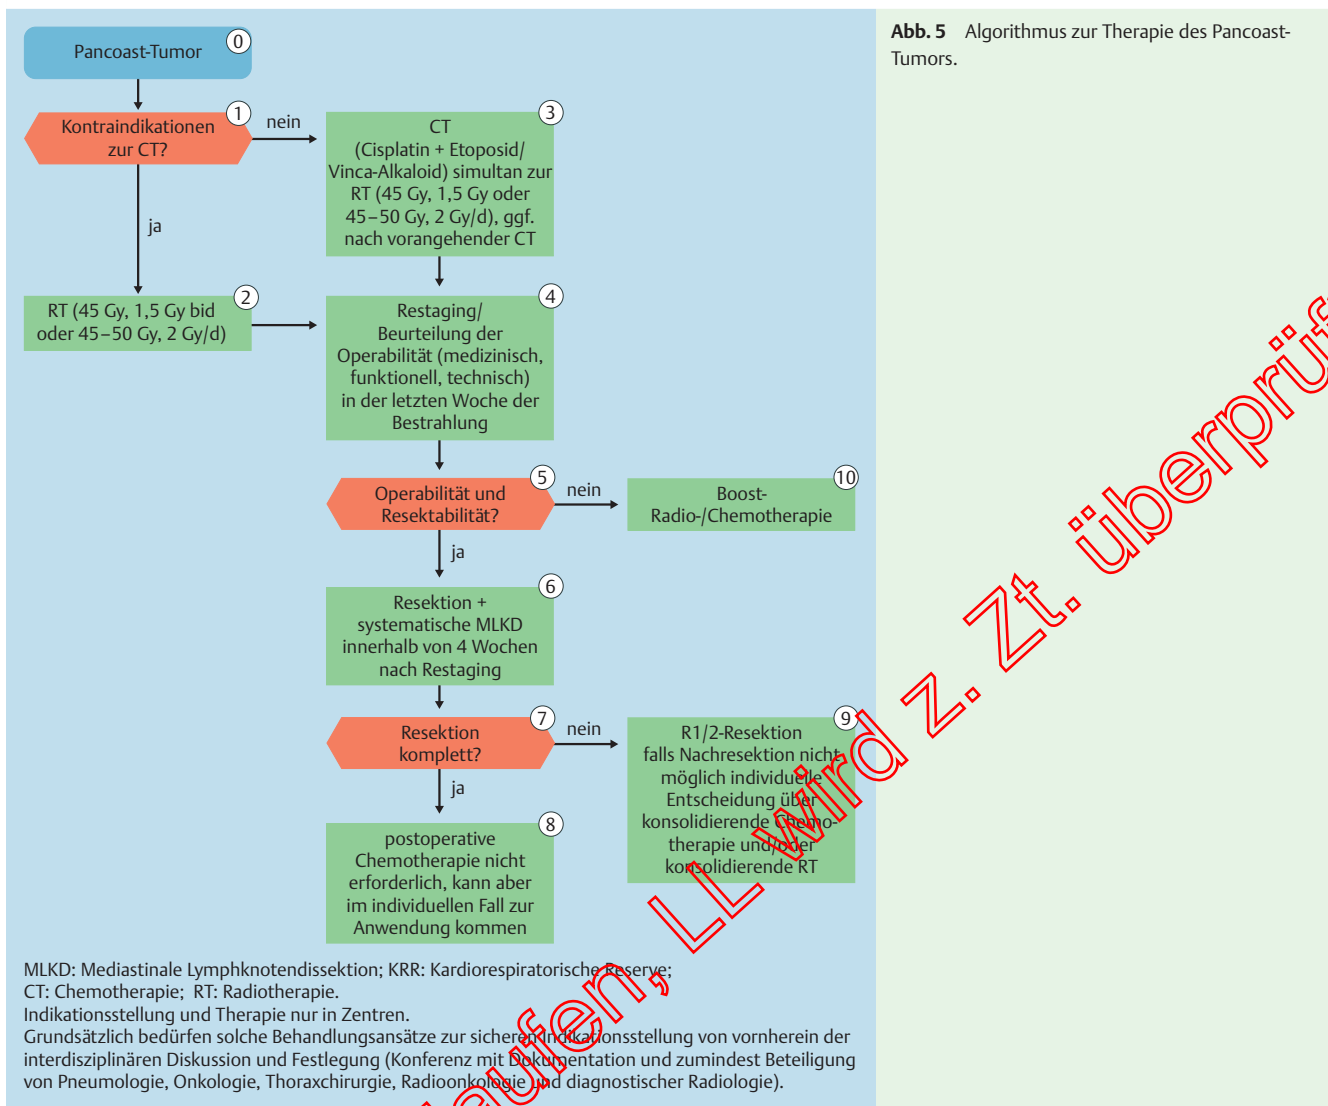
Pancoast-Tumor 0

Kontraindikationen zur CT? 1

nein

CT (Cisplatin + Etoposid/ Vinca-Alkaloid) simultan zur RT (45 Gy, 1,5 Gy oder 45–50 Gy, 2 Gy/d), ggf. nach vorangehender CT 3

ja

RT (45 Gy, 1,5 Gy bid oder 45–50 Gy, 2 Gy/d) 2

Restaging/ Beurteilung der Operabilität (medizinisch, funktionell, technisch) in der letzten Woche der Bestrahlung 4

Operabilität und Resektabilität? 5

nein

Boost-Radio-/Chemotherapie 10

ja

Resektion + systematische MLKD innerhalb von 4 Wochen nach Restaging 6

Resektion komplett? 7

nein

R1/2-Resektion falls Nachresektion nicht möglich individuelle Entscheidung über konsolidierende Chemotherapie und/oder konsolidierende RT 9

ja

postoperative Chemotherapie nicht erforderlich, kann aber im individuellen Fall zur Anwendung kommen 8

MLKD: Mediastinale Lymphknotendissektion; KRR: Kardiorespiratorische Reserve;
CT: Chemotherapie; RT: Radiotherapie.
Indikationsstellung und Therapie nur in Zentren.
Grundsätzlich bedürfen solche Behandlungsansätze zur sicheren Indikationsstellung von vornherein der interdisziplinären Diskussion und Festlegung (Konferenz mit Dokumentation und zumindest Beteiligung von Pneumologie, Onkologie, Thoraxchirurgie, Radioonkologie und diagnostischer Radiologie).

Abb. 5 Algorithmus zur Therapie des Pancoast-Tumors.

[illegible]aufen, LL wird z. Zt. überprüf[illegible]